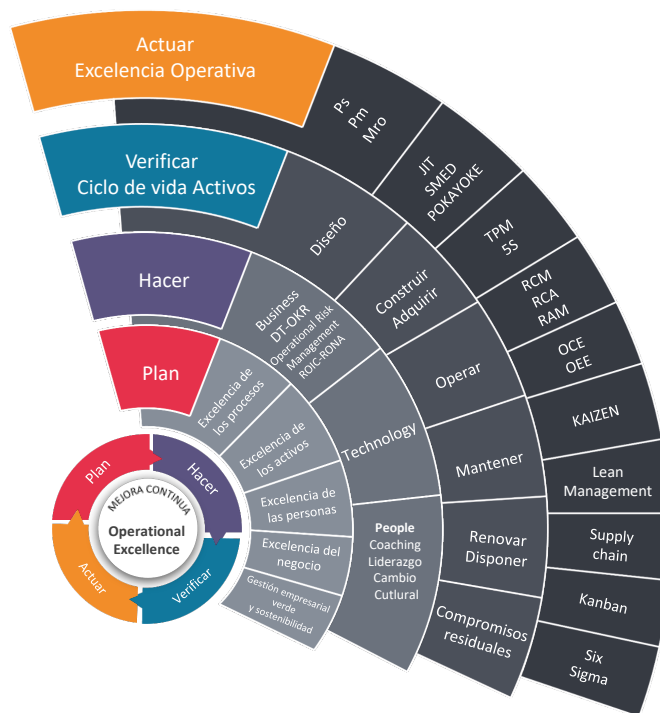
Actuar
Excelencia Operativa

Verificar
Ciclo de vida Activos

Hacer

Plan

Ps
Pm
Mro

JIT
SMED
POKAYOKE

TPM
5S

RCM
RCA
RAM

OCE
OEE

KAIZEN

Lean
Management

Supply
chain

Kanban

Six
Sigma

Diseño

Construir
Adquirir

Operar

Mantener

Renovar
Disponer

Compromisos
residuales

Business
DT-OKR
Operational Risk
Management
ROIC-RONA

Technology

People
Coaching
Liderazgo
Cambio
Cutlural

Excelencia de
los procesos

Excelencia de
los activos

Excelencia de
las personas

Excelencia del
negocio

Gestión empresarial
verde
y sostenibilidad

Plan

Hacer

Verificar

Actuar

MEJORA CONTINUA

Operational
Excellence